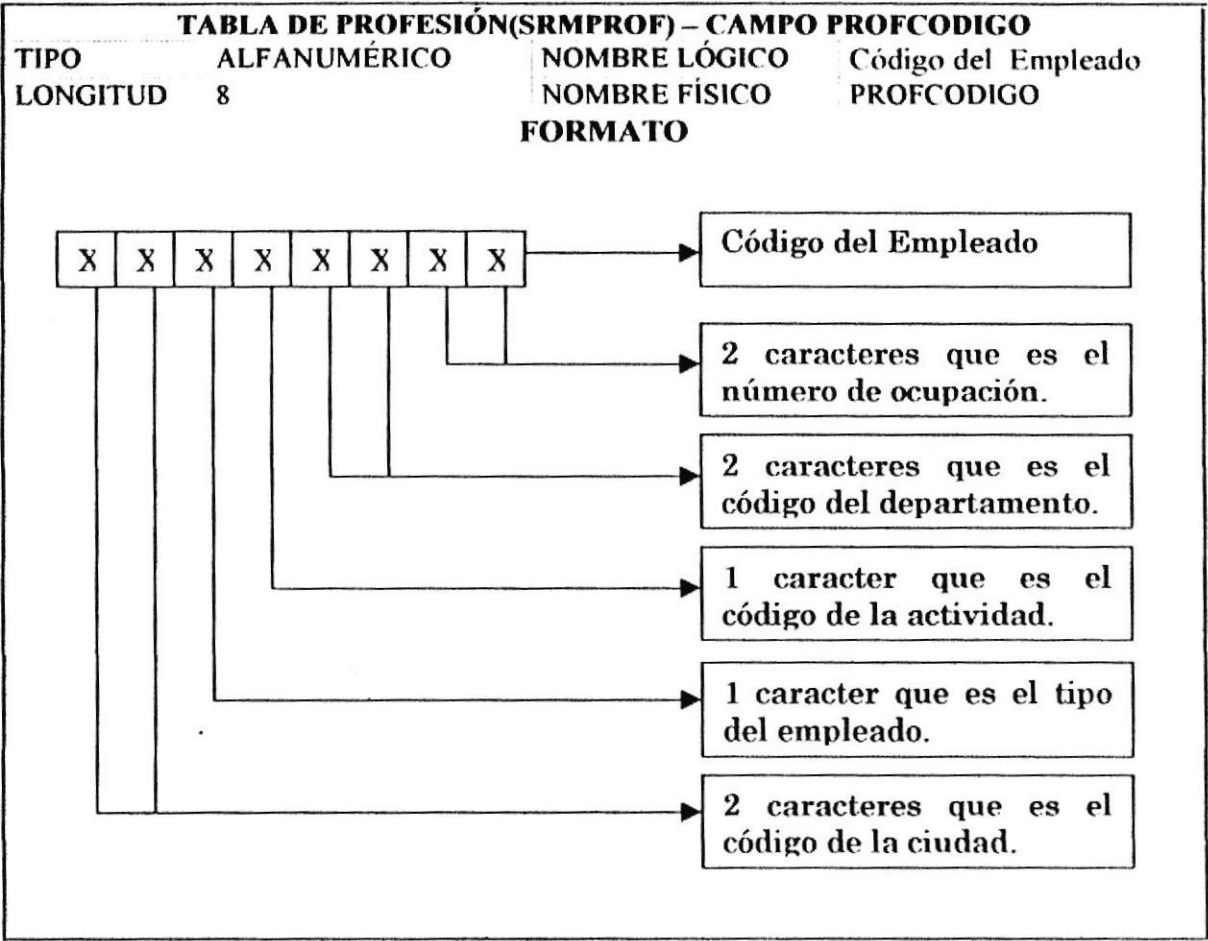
TABLA DE PROFESIÓN(SRMPROF) – CAMPO PROFCODIGO

| TIPO | ALFANUMÉRICO | NOMBRE LÓGICO | Código del Empleado |
|---|---|---|---|
| LONGITUD | 8 | NOMBRE FÍSICO | PROFCODIGO |

FORMATO

X X X X X X X X

Código del Empleado

2 caracteres que es el número de ocupación.

2 caracteres que es el código del departamento.

1 caracter que es el código de la actividad.

1 caracter que es el tipo del empleado.

2 caracteres que es el código de la ciudad.